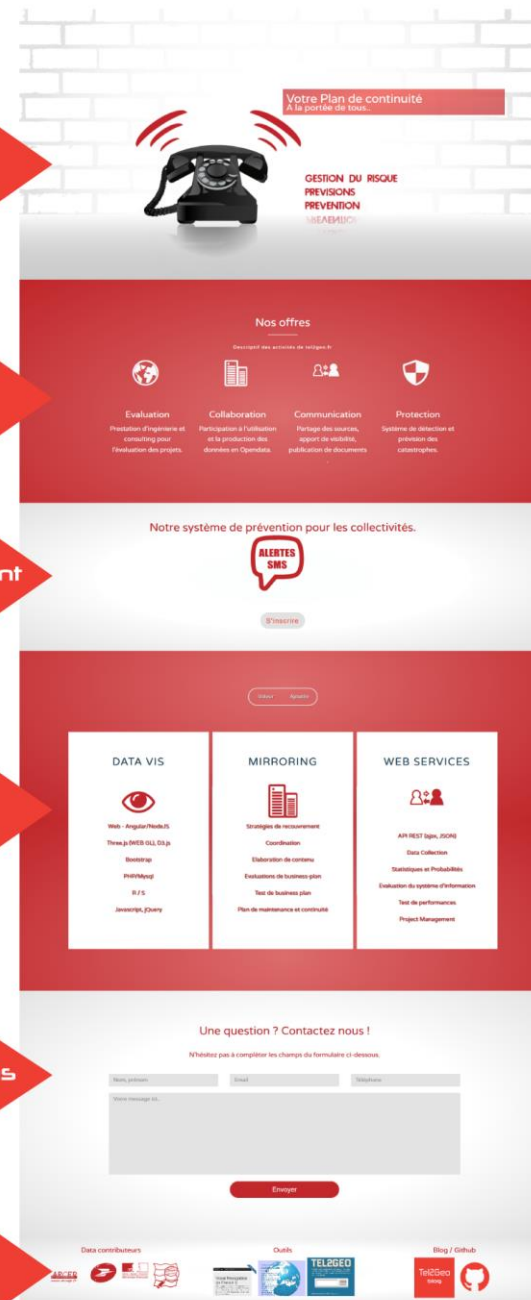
Votre Plan de continuité
A la portée de tous..

GESTION DU RISQUE
PREVISIONS
PREVENTION
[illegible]

Nos offres

Descriptif des activités de tel2geo.fr

Evaluation
Prestation d'ingénierie et consulting pour l'évaluation des projets.

Collaboration
Participation à l'utilisation et la production des données en Opendata.

Communication
Partage des sources, apport de visibilité, publication de documents

Protection
Système de détection et prévision des catastrophes.

Notre système de prévention pour les collectivités.

ALERTES SMS

S'inscrire

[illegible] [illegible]

DATA VIS
Web - AngularNodeJS
Three.js (WEB GL), D3.js
Bootstrap
PHP/Mysql
R / S
Javascript, jQuery

MIRRORING
Stratégies de recouvrement
Coordination
Elaboration de contenu
Evaluations de business-plan
Test de business plan
Plan de maintenance et continuité

WEB SERVICES
API REST (xgeo, JSON)
Data Collection
Statistiques et Probabilités
Evaluation du système d'information
Test de performances
Project Management

Une question ? Contactez nous !
N'hésitez pas à compléter les champs du formulaire ci-dessous.

Nom, prénom
Email
Téléphone
Votre message ici...

Envoyer

Data contributeurs
Outils
Blog / Github
TEL2GEO
Tel2Geo
ent
s